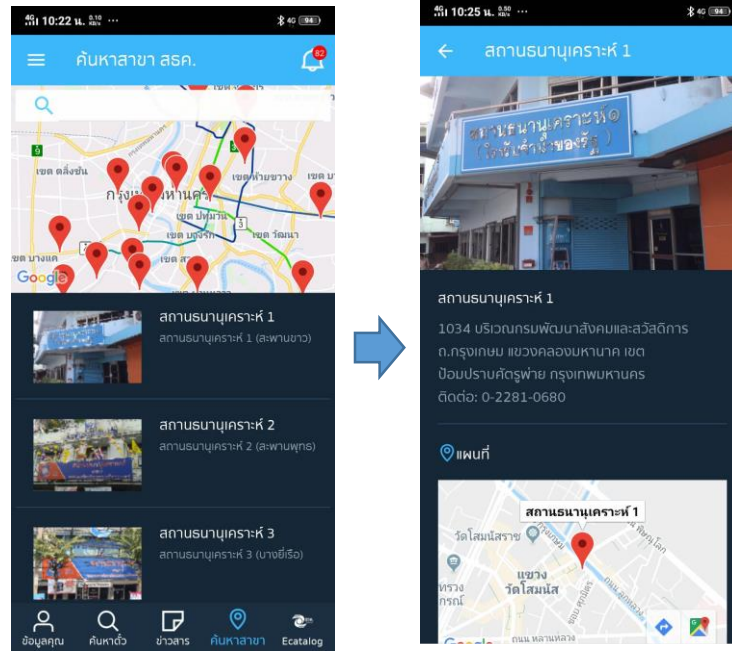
10:22 น. 94

ค้นหาสาขา สธค.

82

เขต ตลิ่งชัน
เขต ห้วยขวาง
กรุงเทพมหานคร
เขต ปทุมวัน
เขต บางรัก
เขต วัฒนา
เขต บางแค
Google

สถานธนานุเคราะห์ 1
สถานธนานุเคราะห์ 1 (สะพานขาว)

สถานธนานุเคราะห์ 2
สถานธนานุเคราะห์ 2 (สะพานพุทธ)

สถานธนานุเคราะห์ 3
สถานธนานุเคราะห์ 3 (บางซื่อเรือ)

ข้อมูลคุณ
ค้นหาตั๋ว
ข่าวสาร
ค้นหาสาขา
Ecatalog

10:25 น. 94

สถานธนานุเคราะห์ 1

สถานธนานุเคราะห์ ๑
(โรงรับจำนำของรัฐ)

สถานธนานุเคราะห์ 1
1034 บริเวณกรมพัฒนาสังคมและสวัสดิการ ถ.กรุงเกษม แขวงคลองมหานาค เขตป้อมปราบศัตรูพ่าย กรุงเทพมหานคร
ติดต่อ: 0-2281-0680

แผนที่

สถานธนานุเคราะห์ 1
วัดโสมนัสราช
แขวง วัดโสมนัส
Google